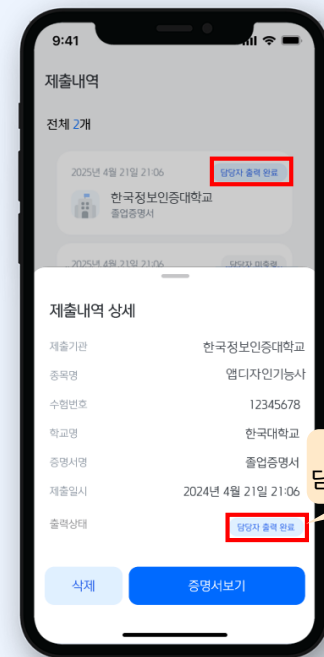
9:41

제출내역

전체 2개

2025년 4월 21일 21:06

담당자 출력 완료

한국정보인증대학교

졸업증명서

2025년 4월 21일 21:06

담당자 미출력

제출내역 상세

제출기관 한국정보인증대학교

종목명 앱디자인기능사

수험번호 12345678

학교명 한국대학교

증명서명 졸업증명서

제출일시 2024년 4월 21일 21:06

출력상태 담당자 출력 완료

담

삭제

증명서보기